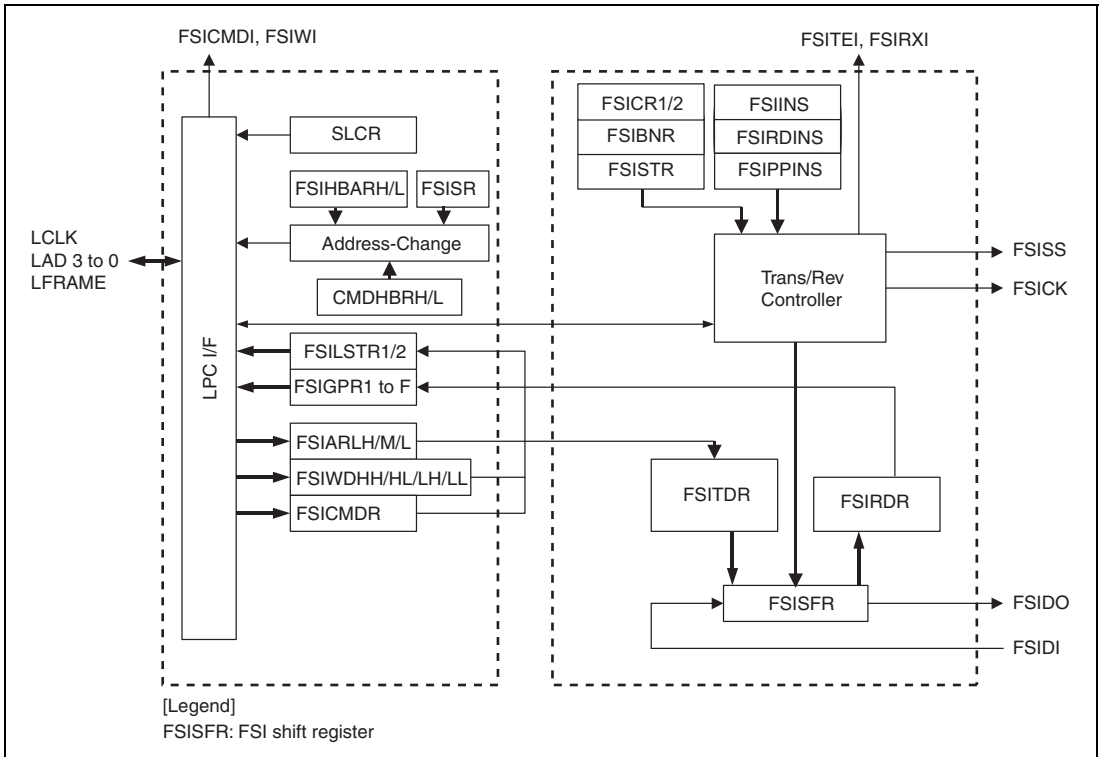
FSICMDI, FSIWI

FSITEI, FSIRXI

SLCR

FSIHBARH/L

FSISR

Address-Change

CMDHBRH/L

LCLK
LAD 3 to 0
LFRAME

LPC I/F

FSILSTR1/2

FSIGPR1 to F

FSIARLH/M/L

FSIWDHH/HL/LH/LL

FSICMDR

FSICR1/2

FSIBNR

FSISTR

FSIINS

FSIRDINS

FSIPPINS

Trans/Rev Controller

FSISS

FSICK

FSITDR

FSIRDR

FSISFR

FSIDO

FSIDI

[Legend]
FSISFR: FSI shift register